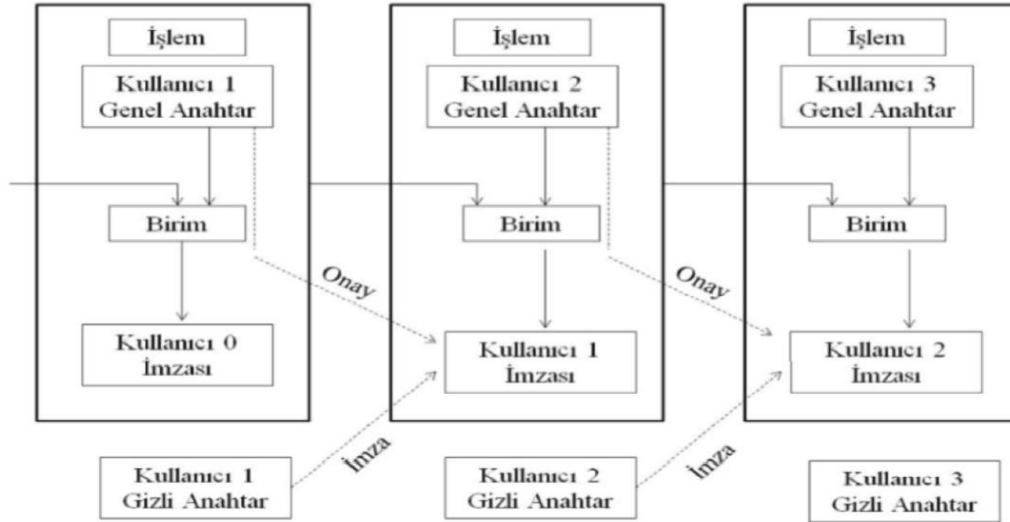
İşlem

Kullanıcı 1
Genel Anahtar

Birim

Kullanıcı 0
İmzası

İşlem

Kullanıcı 2
Genel Anahtar

Birim

Onay

Kullanıcı 1
İmzası

İşlem

Kullanıcı 3
Genel Anahtar

Birim

Onay

Kullanıcı 2
İmzası

Kullanıcı 1
Gizli Anahtar

İmza

Kullanıcı 2
Gizli Anahtar

İmza

Kullanıcı 3
Gizli Anahtar